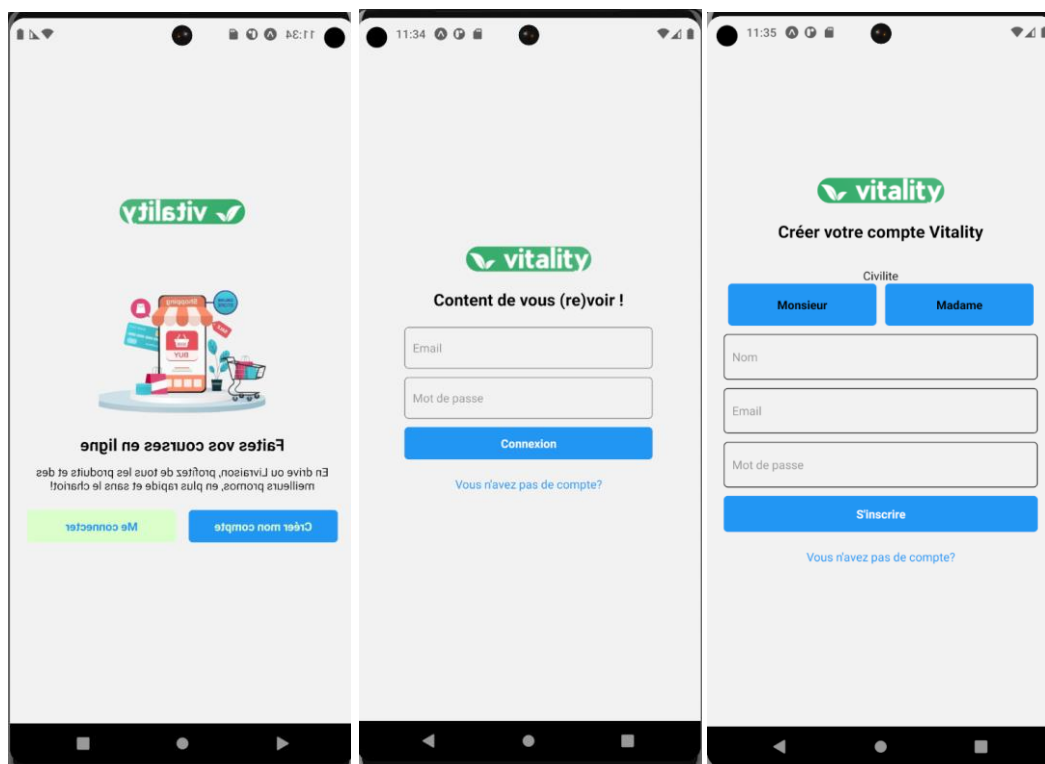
11:34

vitality

Shopping

BUY

Faites vos courses en ligne

En drive ou Livraison, profitez de tous les produits et des meilleurs promos, en plus rapide et sans le chariot!

Créer mon compte

Me connecter

11:34

vitality

Content de vous (re)voir !

Email

Mot de passe

Connexion

Vous n'avez pas de compte?

11:35

vitality

Créer votre compte Vitality

Civilite

Monsieur

Madame

Nom

Email

Mot de passe

S'inscrire

Vous n'avez pas de compte?